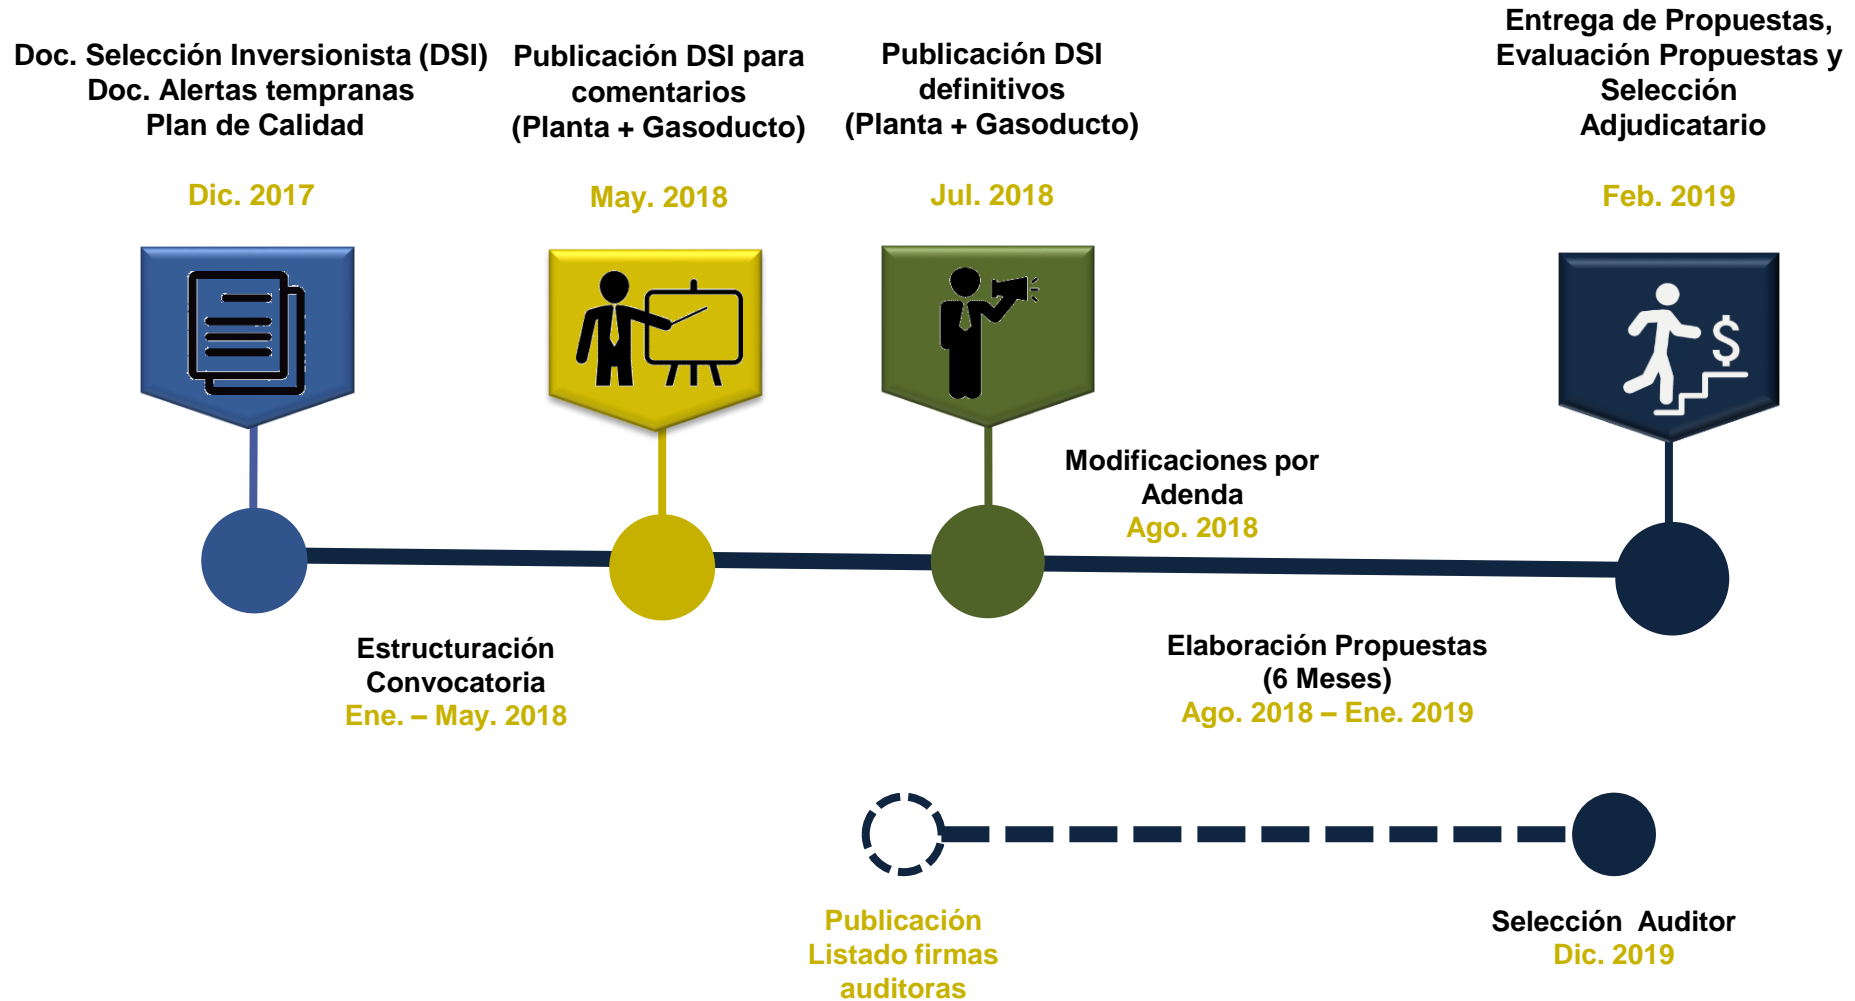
Doc. Selección Inversionista (DSI)
Doc. Alertas tempranas
Plan de Calidad

Dic. 2017

Publicación DSI para comentarios (Planta + Gasoducto)

May. 2018

Publicación DSI definitivos (Planta + Gasoducto)

Jul. 2018

Entrega de Propuestas, Evaluación Propuestas y Selección Adjudicatario

Feb. 2019

Modificaciones por Adenda
Ago. 2018

Estructuración Convocatoria
Ene. – May. 2018

Elaboración Propuestas (6 Meses)
Ago. 2018 – Ene. 2019

Publicación Listado firmas auditoras

Selección Auditor
Dic. 2019